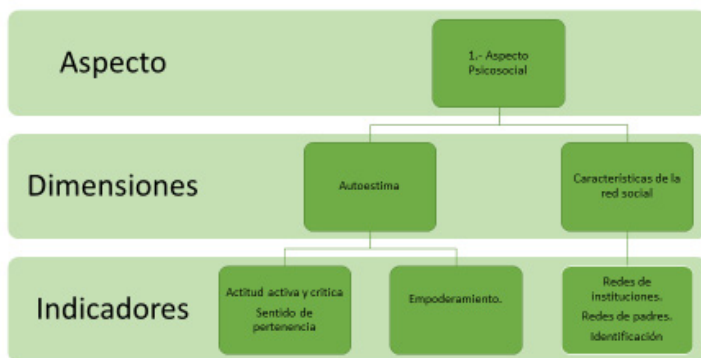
Aspecto

1.- Aspecto Psicosocial

Dimensiones

Autoestima

Características de la red social

Indicadores

Actitud activa y crítica
Sentido de pertenencia

Empoderamiento.

Redes de instituciones.
Redes de padres.
Identificación